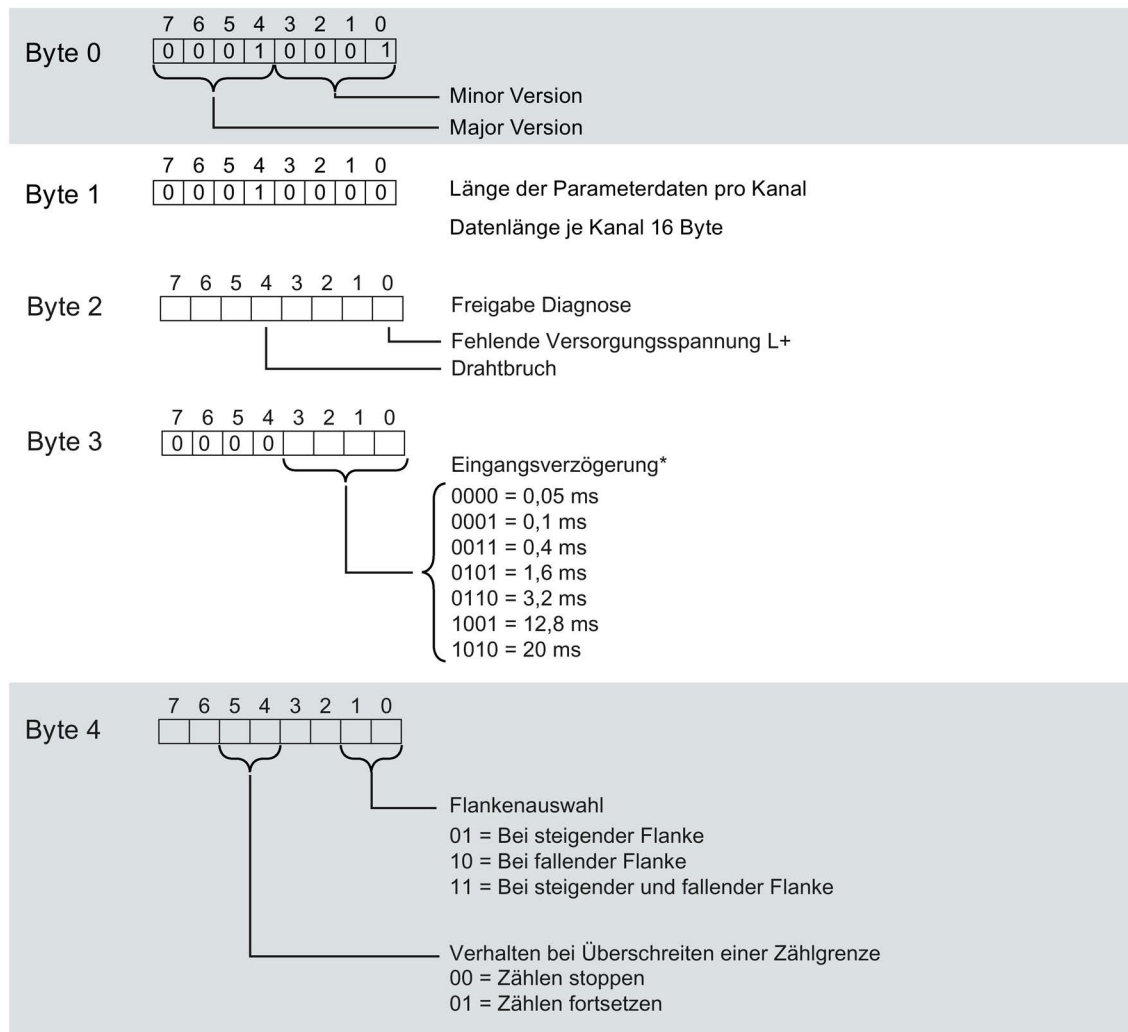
Byte 0
7 6 5 4 3 2 1 0
0 0 0 1 0 0 0 1
Minor Version
Major Version

Byte 1
7 6 5 4 3 2 1 0
0 0 0 1 0 0 0 0
Länge der Parameterdaten pro Kanal
Datenlänge je Kanal 16 Byte

Byte 2
7 6 5 4 3 2 1 0
Freigabe Diagnose
Fehlende Versorgungsspannung L+
Drahtbruch

Byte 3
7 6 5 4 3 2 1 0
0 0 0 0
Eingangsverzögerung*
0000 = 0,05 ms
0001 = 0,1 ms
0011 = 0,4 ms
0101 = 1,6 ms
0110 = 3,2 ms
1001 = 12,8 ms
1010 = 20 ms

Byte 4
7 6 5 4 3 2 1 0
Flankenauswahl
01 = Bei steigender Flanke
10 = Bei fallender Flanke
11 = Bei steigender und fallender Flanke

Verhalten bei Überschreiten einer Zählgrenze
00 = Zählen stoppen
01 = Zählen fortsetzen